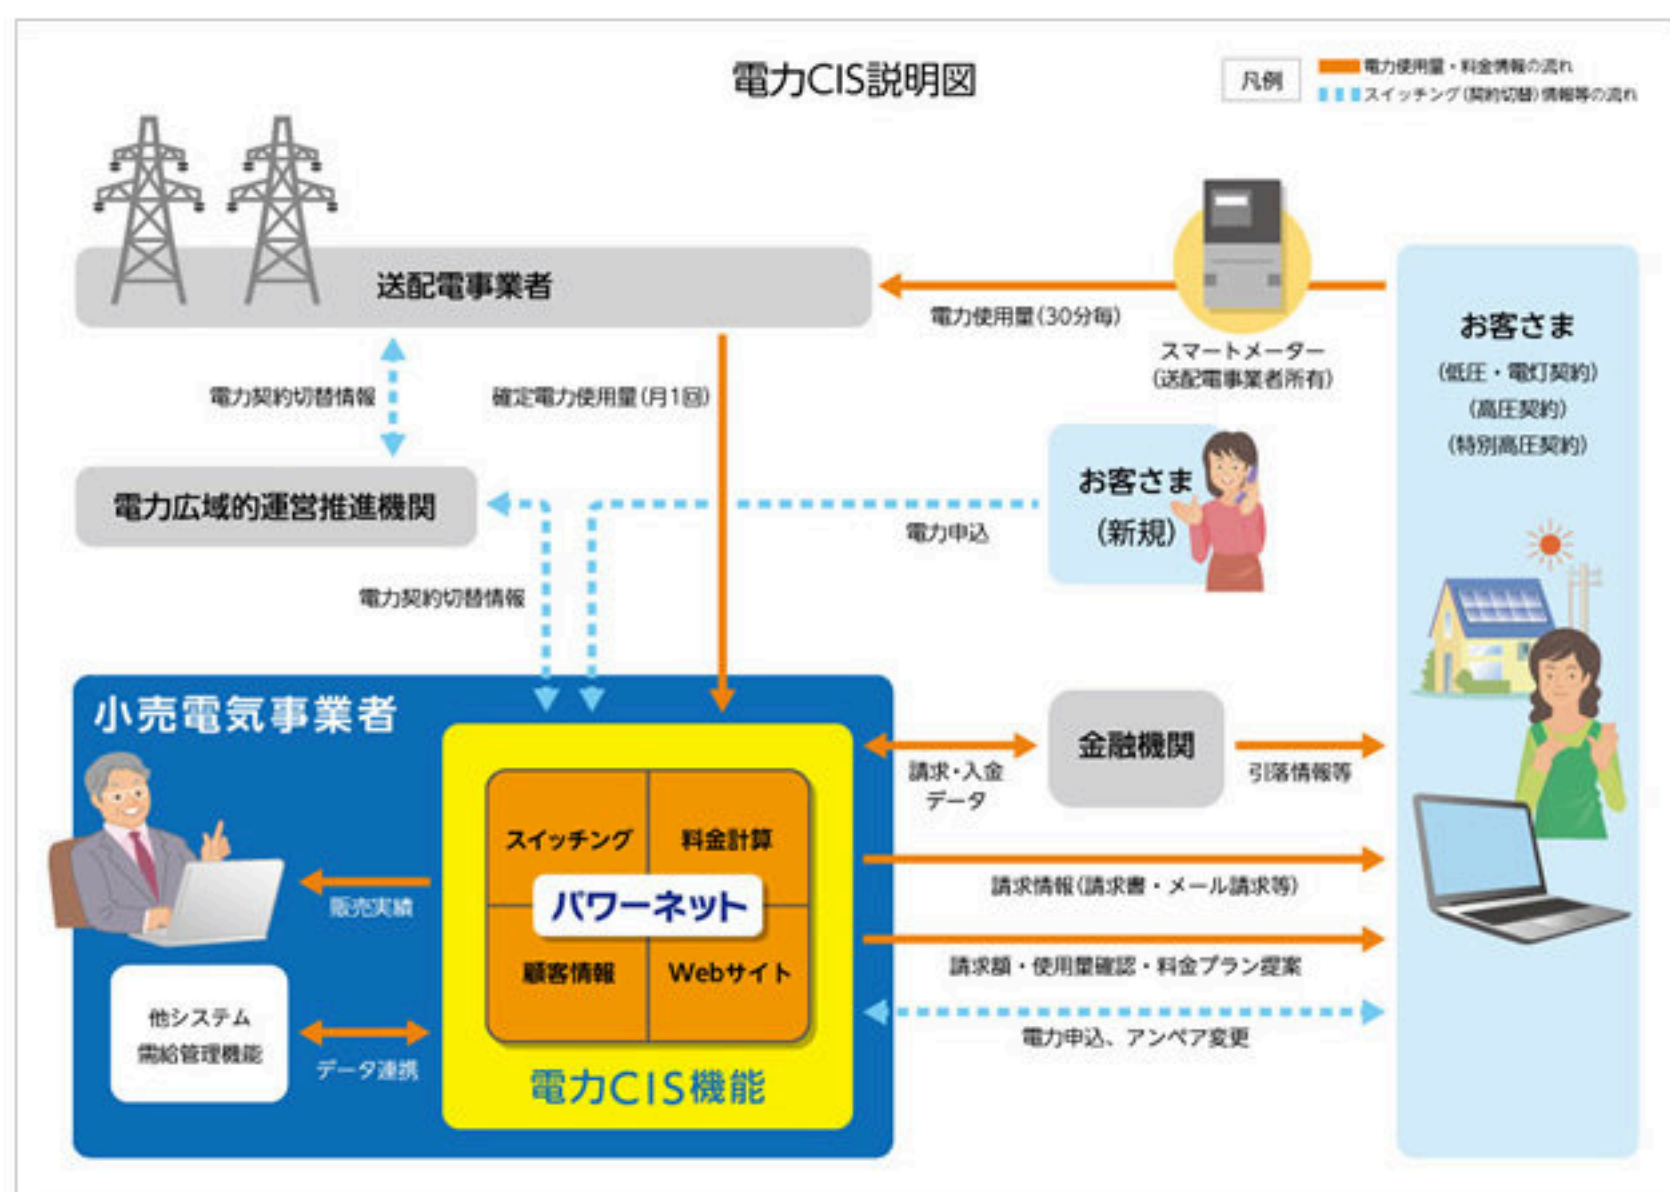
電力CIS説明図

凡例
電力使用量・料金情報の流れ
スイッチング（契約切替）情報等の流れ

送配電事業者

電力使用量（30分毎）

スマートメーター
（送配電事業者所有）

お客さま
（低圧・電灯契約）
（高圧契約）
（特別高圧契約）

電力契約切替情報

確定電力使用量（月1回）

電力広域的運営推進機関

お客さま
（新規）

電力申込

電力契約切替情報

小売電気事業者

スイッチング
料金計算
パワーネット
顧客情報
Webサイト
電力CIS機能

販売実績

他システム
需給管理機能

データ連携

金融機関

請求・入金
データ

引落情報等

請求情報（請求書・メール請求等）

請求額・使用量確認・料金プラン提案

電力申込、アンペア変更